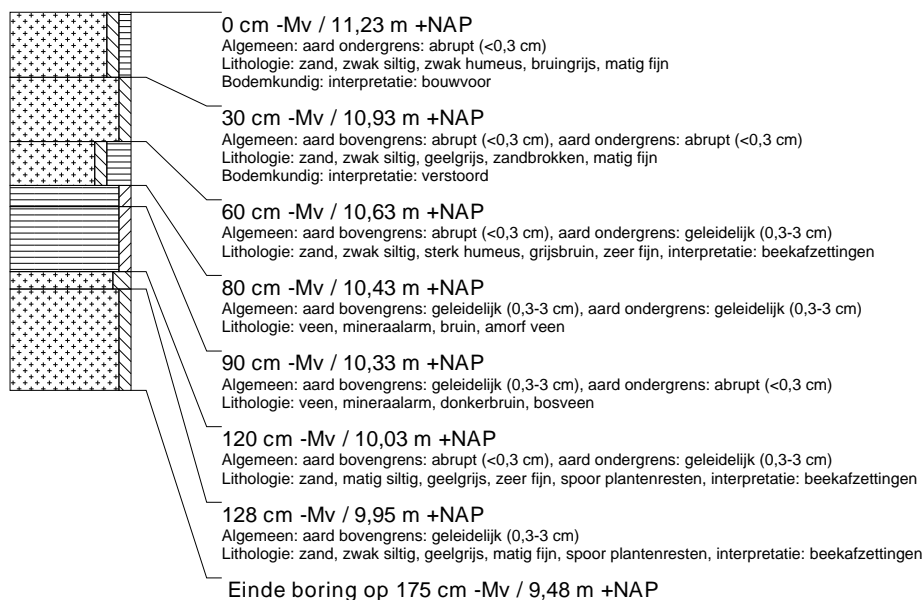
0 cm -Mv / 11,23 m +NAP
Algemeen: aard ondergrens: abrupt (<0,3 cm)
Lithologie: zand, zwak siltig, zwak humeus, bruingrijs, matig fijn
Bodemkundig: interpretatie: bouwvoor

30 cm -Mv / 10,93 m +NAP
Algemeen: aard bovengrens: abrupt (<0,3 cm), aard ondergrens: abrupt (<0,3 cm)
Lithologie: zand, zwak siltig, geelgrijs, zandbrokken, matig fijn
Bodemkundig: interpretatie: verstoord

60 cm -Mv / 10,63 m +NAP
Algemeen: aard bovengrens: abrupt (<0,3 cm), aard ondergrens: geleidelijk (0,3-3 cm)
Lithologie: zand, zwak siltig, sterk humeus, grijsbruin, zeer fijn, interpretatie: beekafzettingen

80 cm -Mv / 10,43 m +NAP
Algemeen: aard bovengrens: geleidelijk (0,3-3 cm), aard ondergrens: geleidelijk (0,3-3 cm)
Lithologie: veen, mineraalarm, bruin, amorf veen

90 cm -Mv / 10,33 m +NAP
Algemeen: aard bovengrens: geleidelijk (0,3-3 cm), aard ondergrens: abrupt (<0,3 cm)
Lithologie: veen, mineraalarm, donkerbruin, bosveen

120 cm -Mv / 10,03 m +NAP
Algemeen: aard bovengrens: abrupt (<0,3 cm), aard ondergrens: geleidelijk (0,3-3 cm)
Lithologie: zand, matig siltig, geelgrijs, zeer fijn, spoor plantenresten, interpretatie: beekafzettingen

128 cm -Mv / 9,95 m +NAP
Algemeen: aard bovengrens: geleidelijk (0,3-3 cm)
Lithologie: zand, zwak siltig, geelgrijs, matig fijn, spoor plantenresten, interpretatie: beekafzettingen

Einde boring op 175 cm -Mv / 9,48 m +NAP